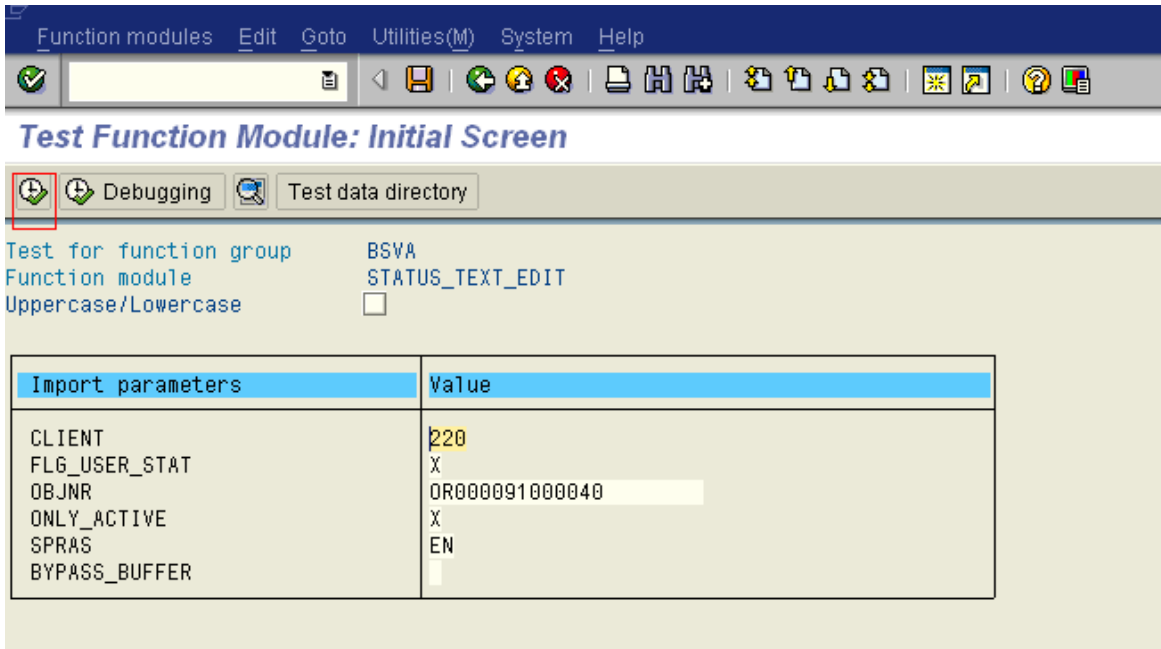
Function modules Edit Goto Utilities(M) System Help

Test Function Module: Initial Screen

Debugging Test data directory

Test for function group BSVA
Function module STATUS_TEXT_EDIT
Uppercase/Lowercase

| Import parameters | Value |
|---|---|
| CLIENT | 220 |
| FLG_USER_STAT | X |
| OBJNR | OR000091000040 |
| ONLY_ACTIVE | X |
| SPRAS | EN |
| BYPASS_BUFFER | |